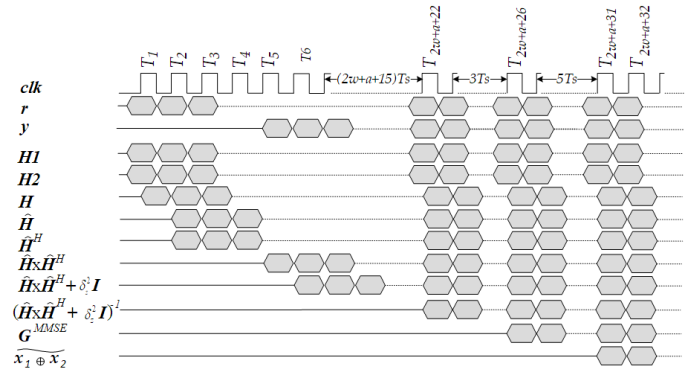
$T_1$ $T_2$ $T_3$ $T_4$ $T_5$ $T6$ $(2w+a+15)Ts$ $T_{2w+a+22}$ $3Ts$ $T_{2w+a+26}$ $5Ts$ $T_{2w+a+31}$ $T_{2w+a+32}$

clk
r
y
H1
H2
H
$\hat{H}$
$\hat{H}^H$
$\hat{H}\times\hat{H}^H$
$\hat{H}\times\hat{H}^H+\delta_z^2 I$
$(\hat{H}\times\hat{H}^H+\delta_z^2 I)^{-1}$
$G^{MMSE}$
$\widetilde{x_1 \oplus x_2}$